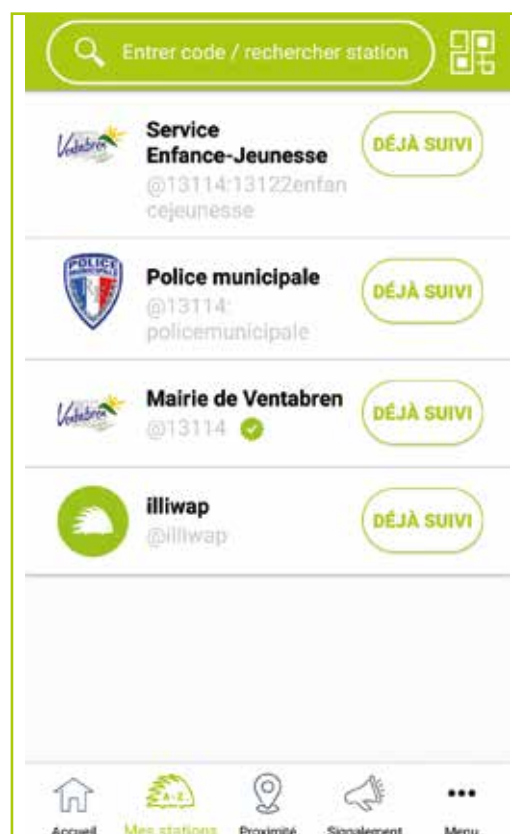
Entrer code / rechercher station

Ventabren
Service Enfance-Jeunesse
@13114:13122enfancejeunesse
DÉJÀ SUIVI

POLICE MUNICIPALE
Police municipale
@13114:policemunicipale
DÉJÀ SUIVI

Ventabren
Mairie de Ventabren
@13114
DÉJÀ SUIVI

illiwap
@illiwap
DÉJÀ SUIVI

A-Z

Accueil
Mes stations
Proximité
Signalement
Menu